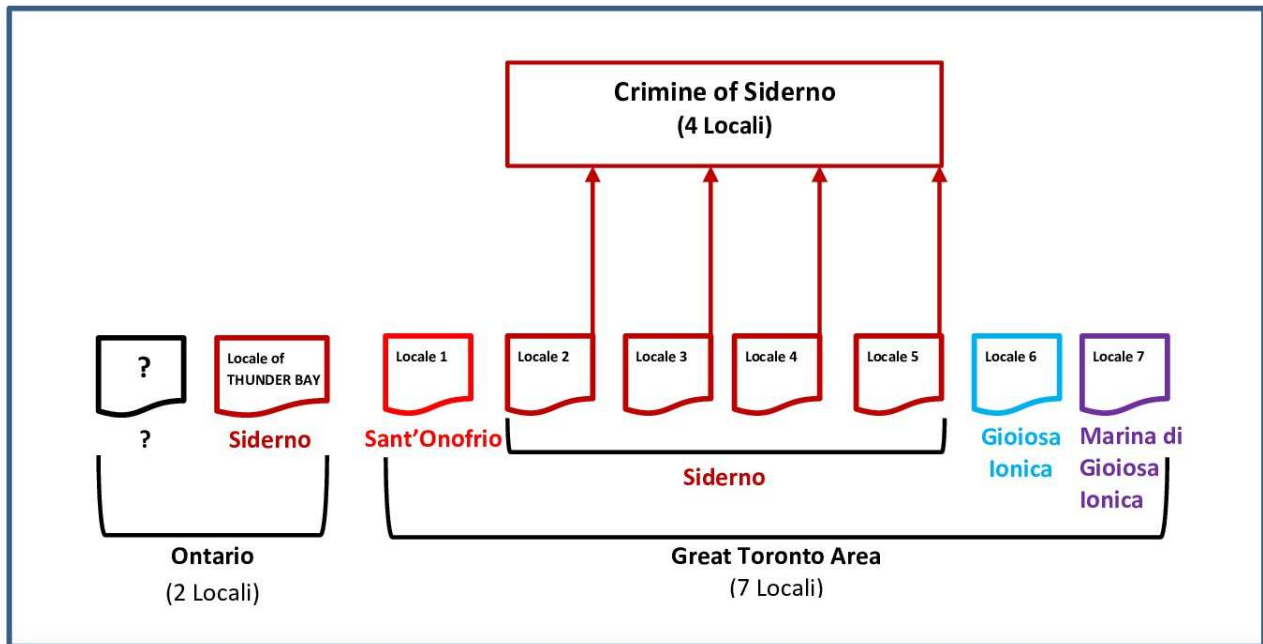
Crimine of Siderno
(4 Locali)

?

?

Locale of THUNDER BAY

Siderno

Locale 1

Sant'Onofrio

Locale 2

Locale 3

Locale 4

Locale 5

Siderno

Locale 6

Gioiosa Ionica

Locale 7

Marina di Gioiosa Ionica

Ontario
(2 Locali)

Great Toronto Area
(7 Locali)